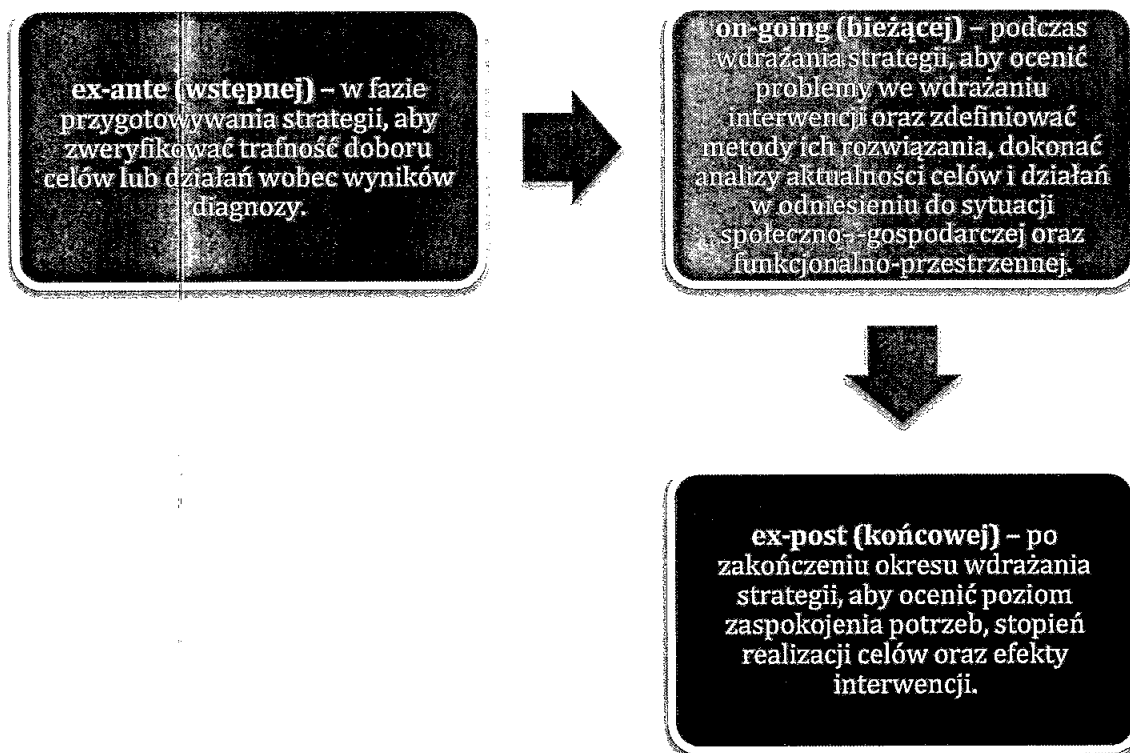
**ex-ante (wstępnej)** – w fazie przygotowywania strategii, aby zweryfikować trafność doboru celów lub działań wobec wyników diagnozy.

**on-going (bieżącej)** – podczas wdrażania strategii, aby ocenić problemy we wdrażaniu interwencji oraz zdefiniować metody ich rozwiązania, dokonać analizy aktualności celów i działań w odniesieniu do sytuacji społeczno--gospodarczej oraz funkcjonalno-przestrzennej.

**ex-post (końcowej)** – po zakończeniu okresu wdrażania strategii, aby ocenić poziom zaspokojenia potrzeb, stopień realizacji celów oraz efekty interwencji.